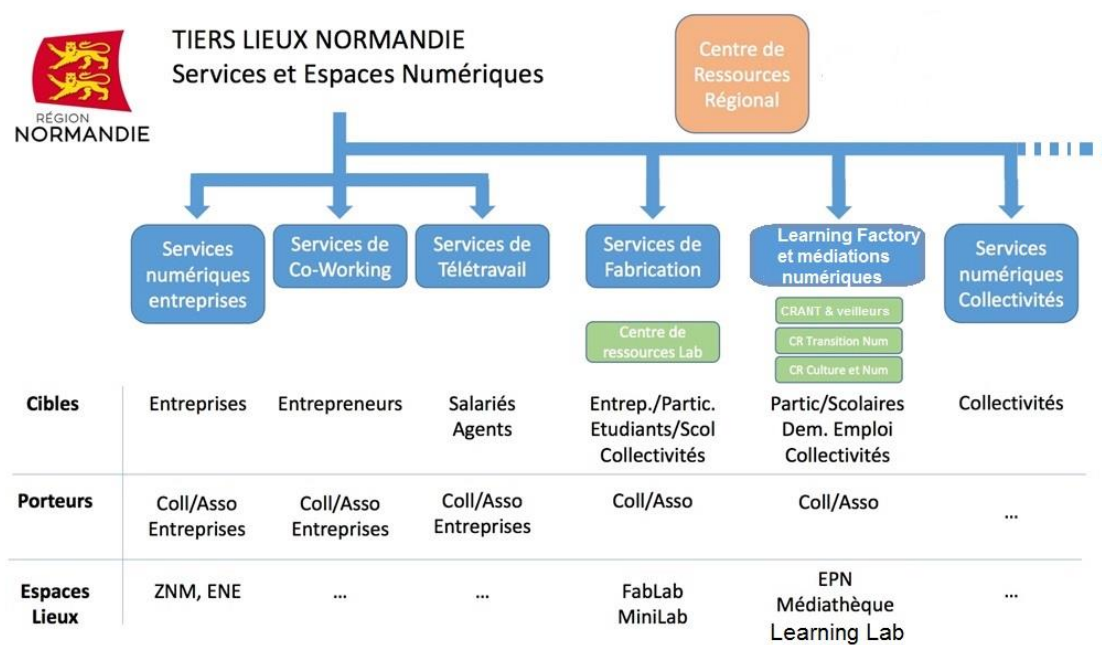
RÉGION
NORMANDIE

TIERS LIEUX NORMANDIE
Services et Espaces Numériques

Centre de Ressources Régional

Services numériques entreprises

Services de Co-Working

Services de Télétravail

Services de Fabrication

Centre de ressources Lab

Learning Factory et médiations numériques

CRANT & veilleurs

CR Transition Num

CR Culture et Num

Services numériques Collectivités

| | | | | | | |
|---|---|---|---|---|---|---|
| **Cibles** | Entreprises | Entrepreneurs | Salariés Agents | Entrep./Partic. Etudiants/Scol Collectivités | Partic/Scolaires Dem. Emploi Collectivités | Collectivités |
| **Porteurs** | Coll/Asso Entreprises | Coll/Asso Entreprises | Coll/Asso Entreprises | Coll/Asso | Coll/Asso | ... |
| **Espaces Lieux** | ZNM, ENE | ... | ... | FabLab MiniLab | EPN Médiathèque Learning Lab | ... |